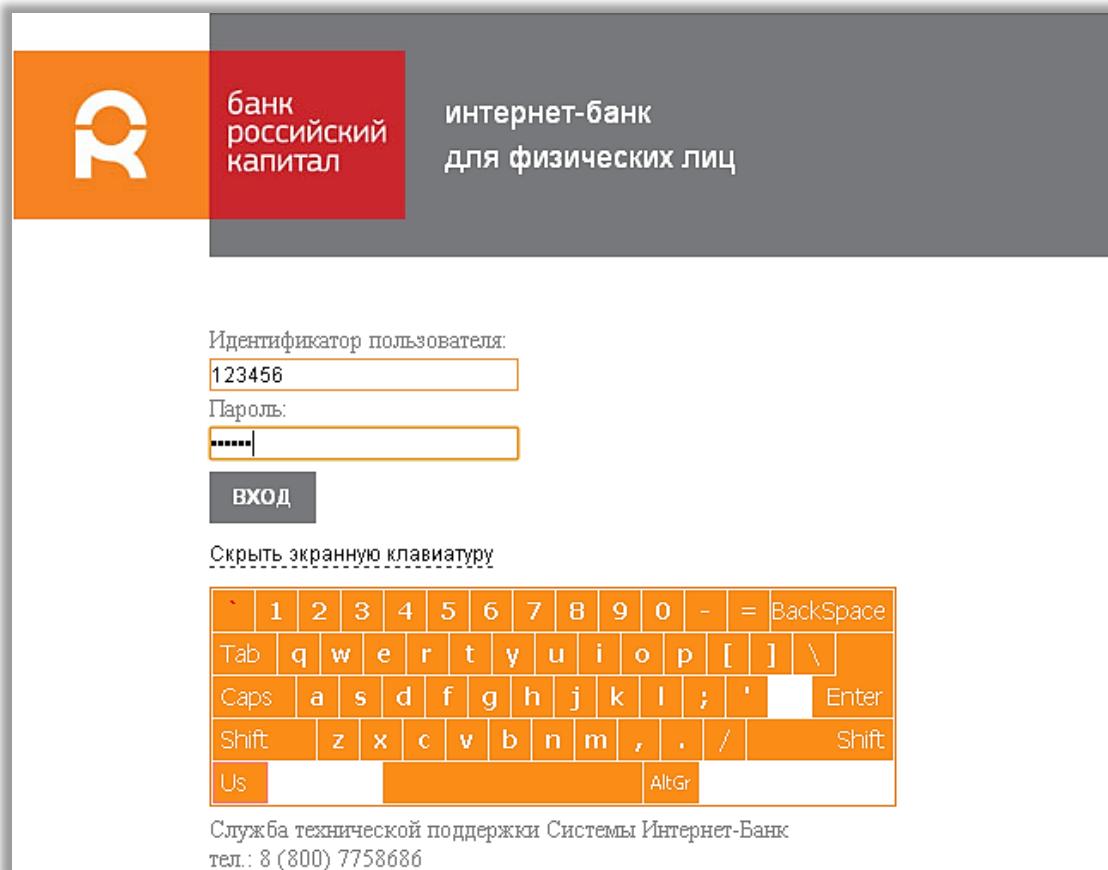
банк российский капитал

интернет-банк
для физических лиц

Идентификатор пользователя:
123456
Пароль:
••••••
вход

Скрыть экранную клавиатуру

` 1 2 3 4 5 6 7 8 9 0 - = BackSpace
Tab q w e r t y u i o p [ ] \
Caps a s d f g h j k l ; ' Enter
Shift z x c v b n m , . / Shift
Us AltGr

Служба технической поддержки Системы Интернет-Банк
тел.: 8 (800) 7758686